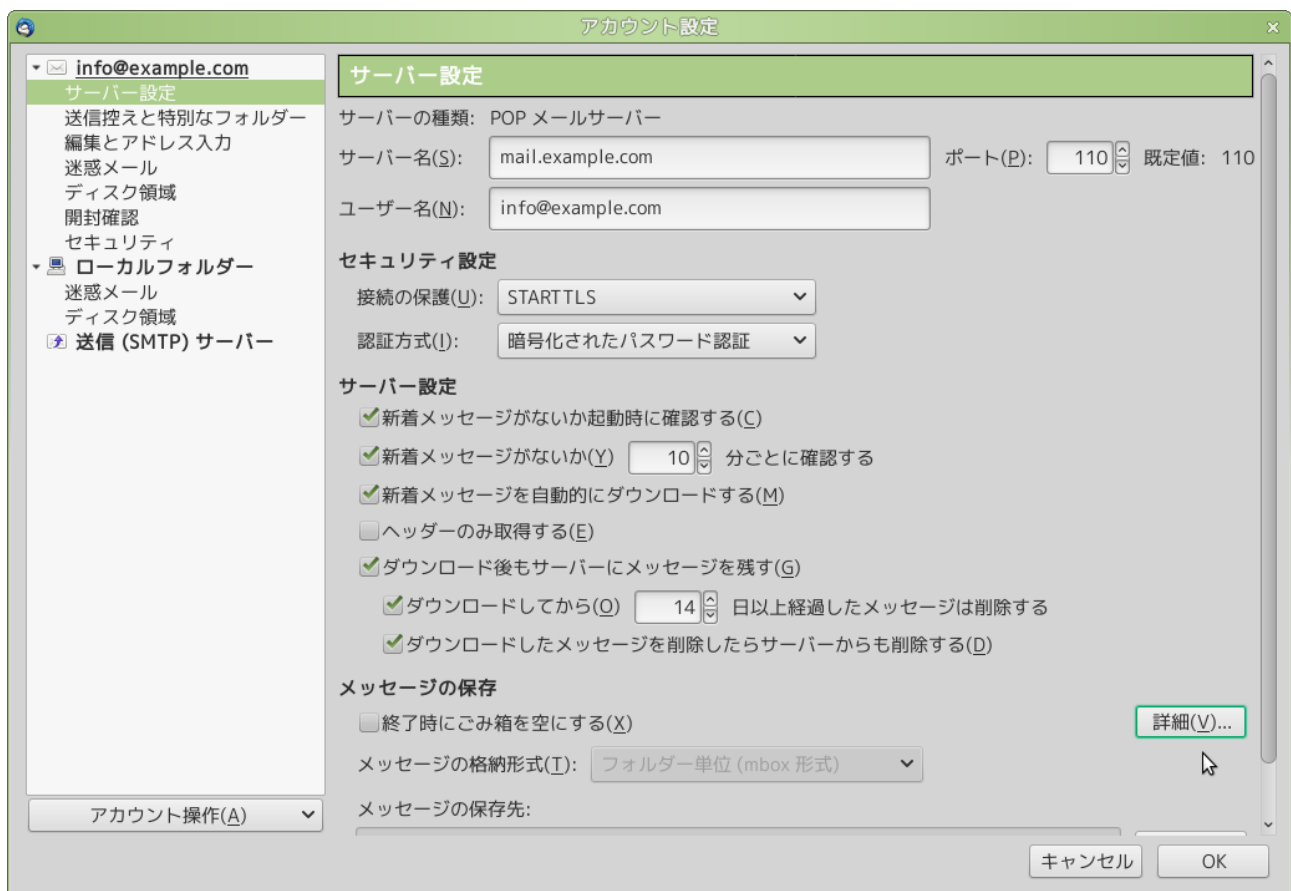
アカウント設定

info@example.com
サーバー設定
送信控えと特別なフォルダー
編集とアドレス入力
迷惑メール
ディスク領域
開封確認
セキュリティ
ローカルフォルダー
迷惑メール
ディスク領域
送信 (SMTP) サーバー

アカウント操作(A)

サーバー設定

サーバーの種類: POP メールサーバー
サーバー名(S): mail.example.com
ポート(P): 110 既定値: 110
ユーザー名(N): info@example.com

セキュリティ設定
接続の保護(U): STARTTLS
認証方式(I): 暗号化されたパスワード認証

サーバー設定
新着メッセージがないか起動時に確認する(C)
新着メッセージがないか(Y) 10 分ごとに確認する
新着メッセージを自動的にダウンロードする(M)
ヘッダーのみ取得する(E)
ダウンロード後もサーバーにメッセージを残す(G)
ダウンロードしてから(O) 14 日以上経過したメッセージは削除する
ダウンロードしたメッセージを削除したらサーバーからも削除する(D)

メッセージの保存
終了時にごみ箱を空にする(X)
詳細(V)...
メッセージの格納形式(T): フォルダー単位 (mbox 形式)
メッセージの保存先:

キャンセル
OK